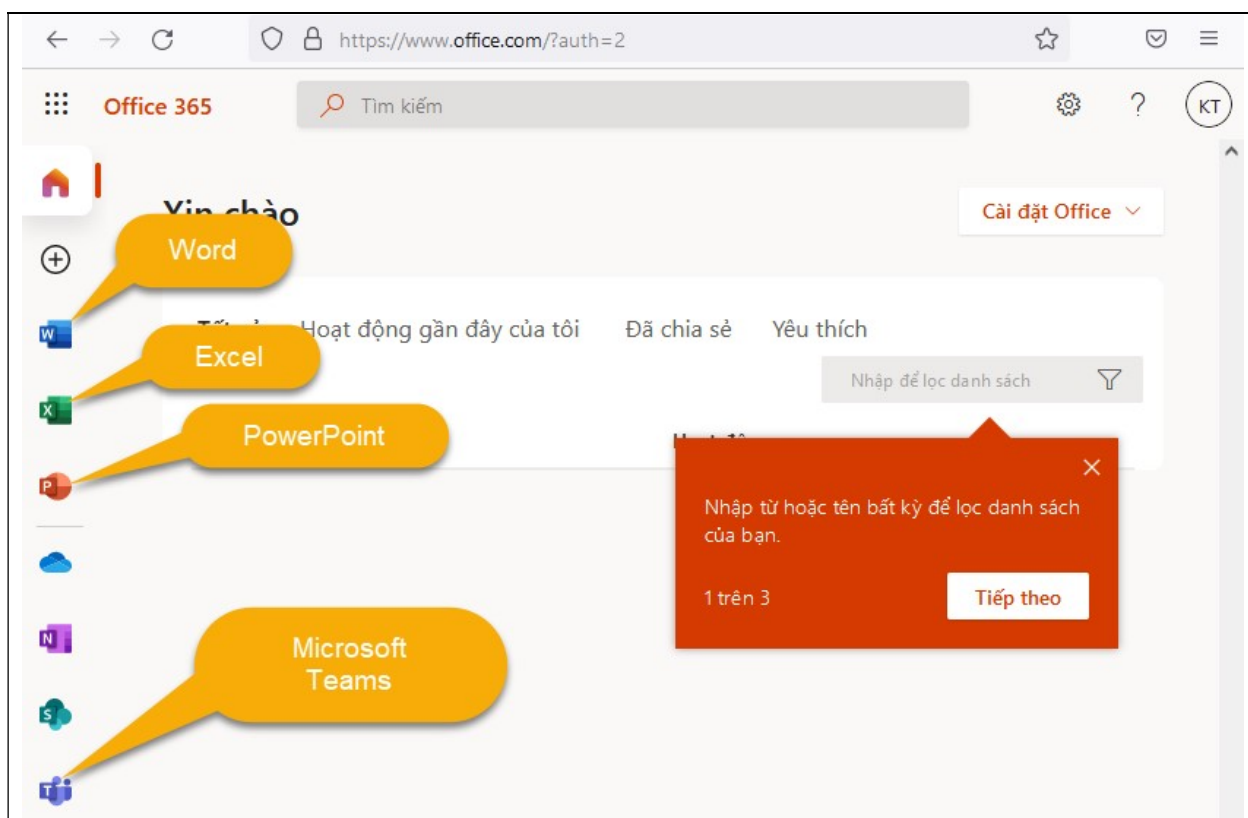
https://www.office.com/?auth=2

Office 365

Tìm kiếm

KT

Xin chào

Cài đặt Office

Word

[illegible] Hoạt động gần đây của tôi Đã chia sẻ Yêu thích

Excel

Nhập để lọc danh sách

PowerPoint

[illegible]

Nhập từ hoặc tên bất kỳ để lọc danh sách của bạn.

1 trên 3

Tiếp theo

Microsoft Teams